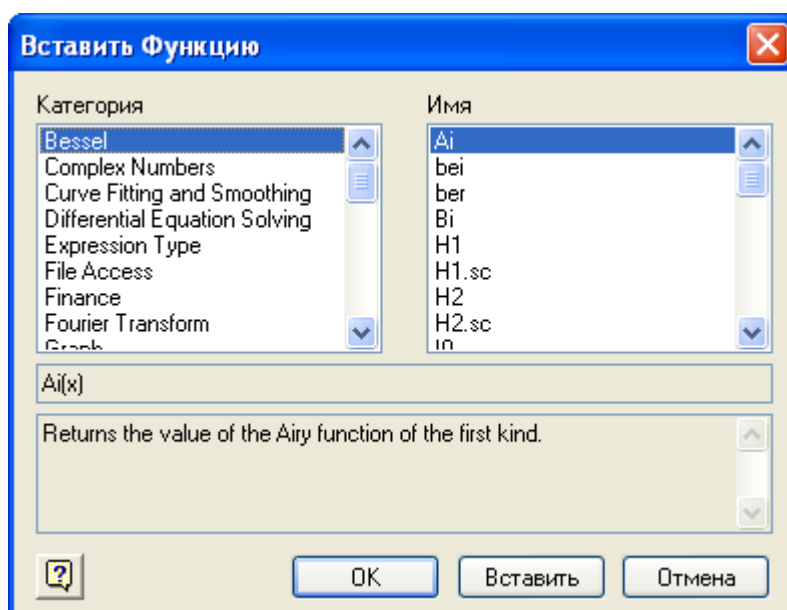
Вставить Функцию

Категория

Bessel
Complex Numbers
Curve Fitting and Smoothing
Differential Equation Solving
Expression Type
File Access
Finance
Fourier Transform
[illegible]

Имя

Ai
bei
ber
Bi
H1
H1.sc
H2
H2.sc
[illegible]

Ai(x)

Returns the value of the Airy function of the first kind.

OK
Вставить
Отмена